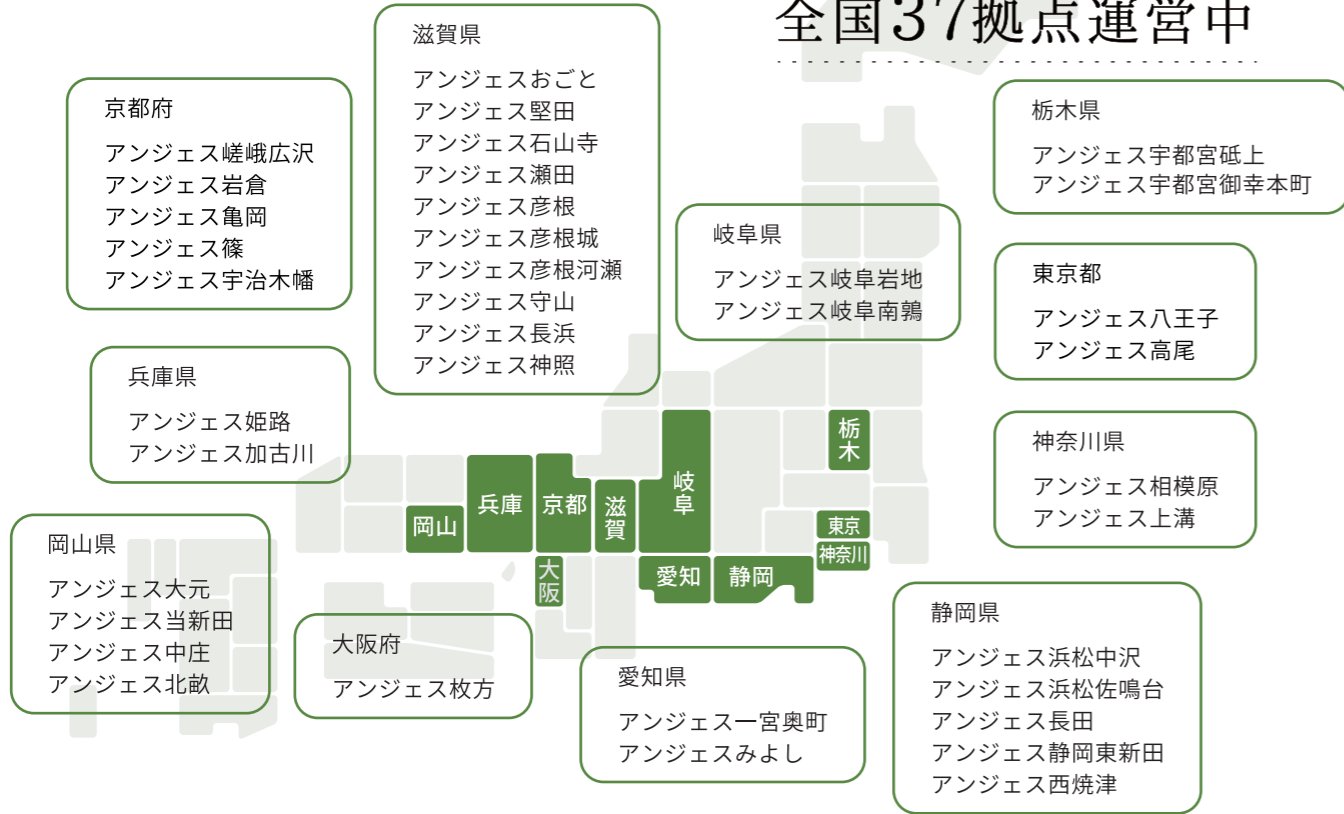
全国37拠点運営中

京都府
アンジェス嵯峨広沢
アンジェス岩倉
アンジェス亀岡
アンジェス篠
アンジェス宇治木幡

滋賀県
アンジェスおごと
アンジェス堅田
アンジェス石山寺
アンジェス瀬田
アンジェス彦根
アンジェス彦根城
アンジェス彦根河瀬
アンジェス守山
アンジェス長浜
アンジェス神照

栃木県
アンジェス宇都宮砥上
アンジェス宇都宮御幸本町

岐阜県
アンジェス岐阜岩地
アンジェス岐阜南鶉

東京都
アンジェス八王子
アンジェス高尾

兵庫県
アンジェス姫路
アンジェス加古川

神奈川県
アンジェス相模原
アンジェス上溝

岡山 兵庫 京都 滋賀 岐阜 栃木 大阪 愛知 静岡 東京 神奈川

岡山県
アンジェス大元
アンジェス当新田
アンジェス中庄
アンジェス北畝

大阪府
アンジェス枚方

愛知県
アンジェス一宮奥町
アンジェスみよし

静岡県
アンジェス浜松中沢
アンジェス浜松佐鳴台
アンジェス長田
アンジェス静岡東新田
アンジェス西焼津